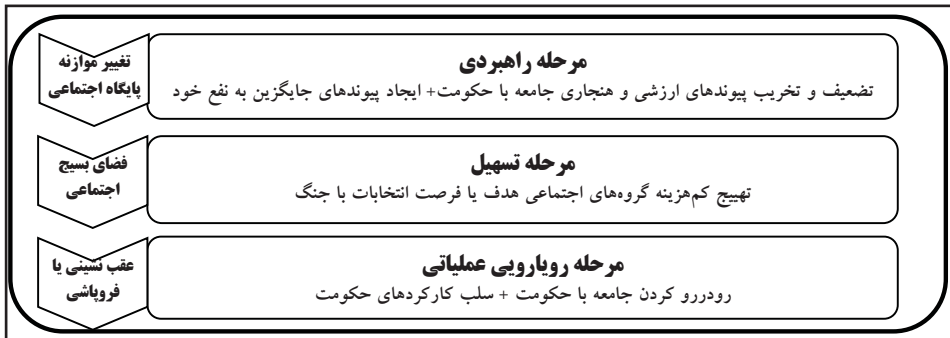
مرحله راهبردی
تضعیف و تخریب پیوندهای ارزشی و هنجاری جامعه با حکومت+ ایجاد پیوندهای جایگزین به نفع خود

تغییر موازنه پایگاه اجتماعی

مرحله تسهیل
تهییج کم‌هزینه گروه‌های اجتماعی هدف یا فرصت انتخابات با جنگ

فضای بسیج اجتماعی

مرحله رویارویی عملیاتی
رودررو کردن جامعه با حکومت + سلب کارکردهای حکومت

عقب‌نشینی یا فروپاشی